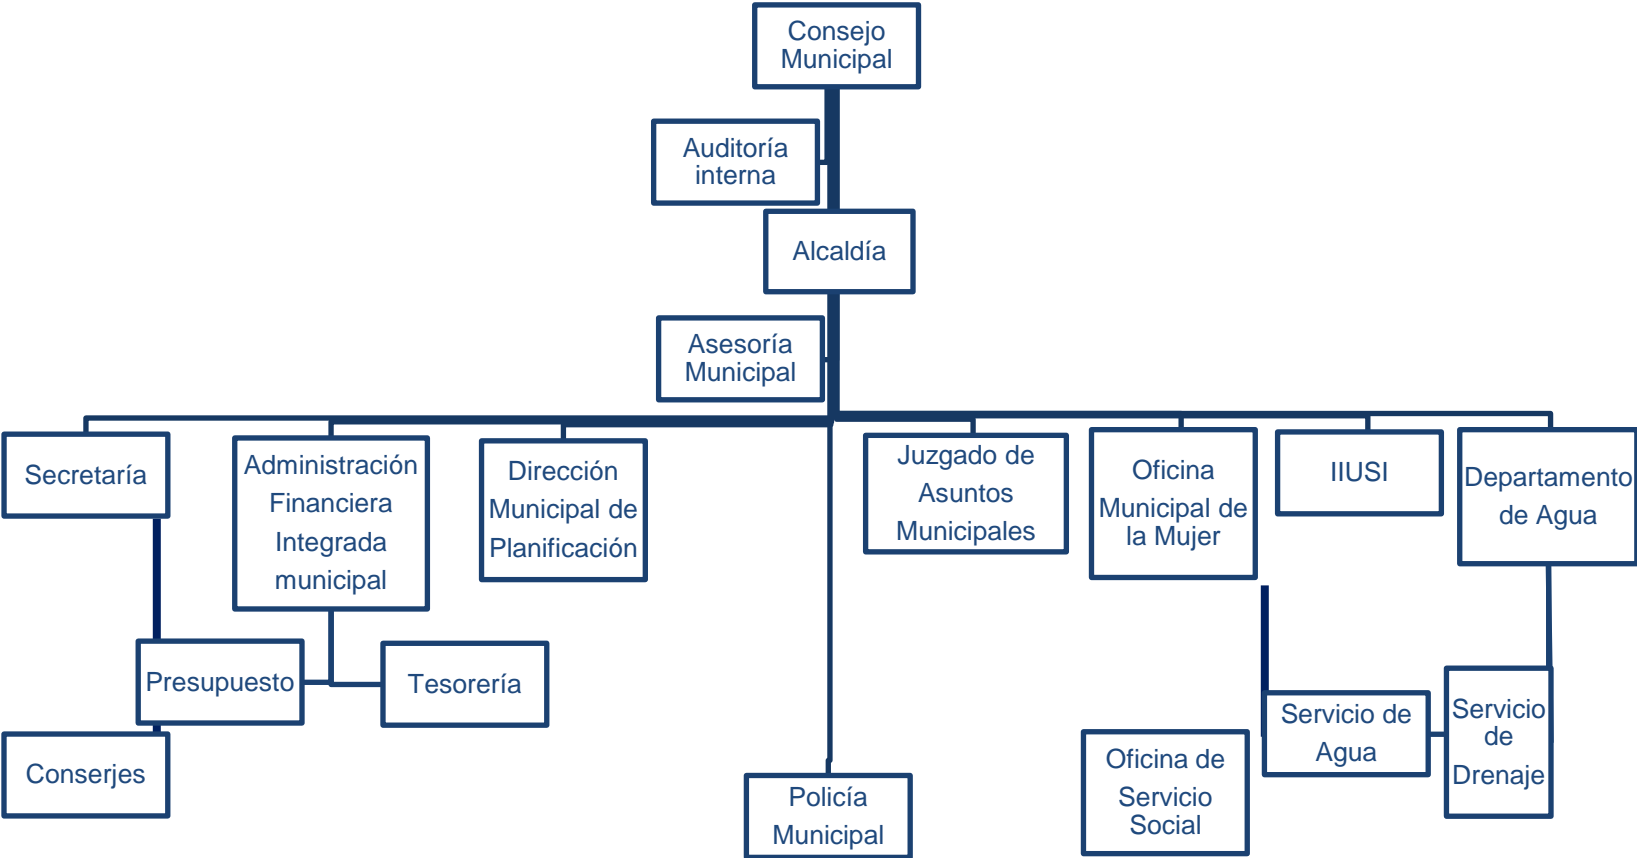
Consejo Municipal

Auditoría interna

Alcaldía

Asesoría Municipal

Secretaría

Administración Financiera Integrada municipal

Dirección Municipal de Planificación

Juzgado de Asuntos Municipales

Oficina Municipal de la Mujer

IIUSI

Departamento de Agua

Presupuesto

Tesorería

Conserjes

Policía Municipal

Oficina de Servicio Social

Servicio de Agua

Servicio de Drenaje